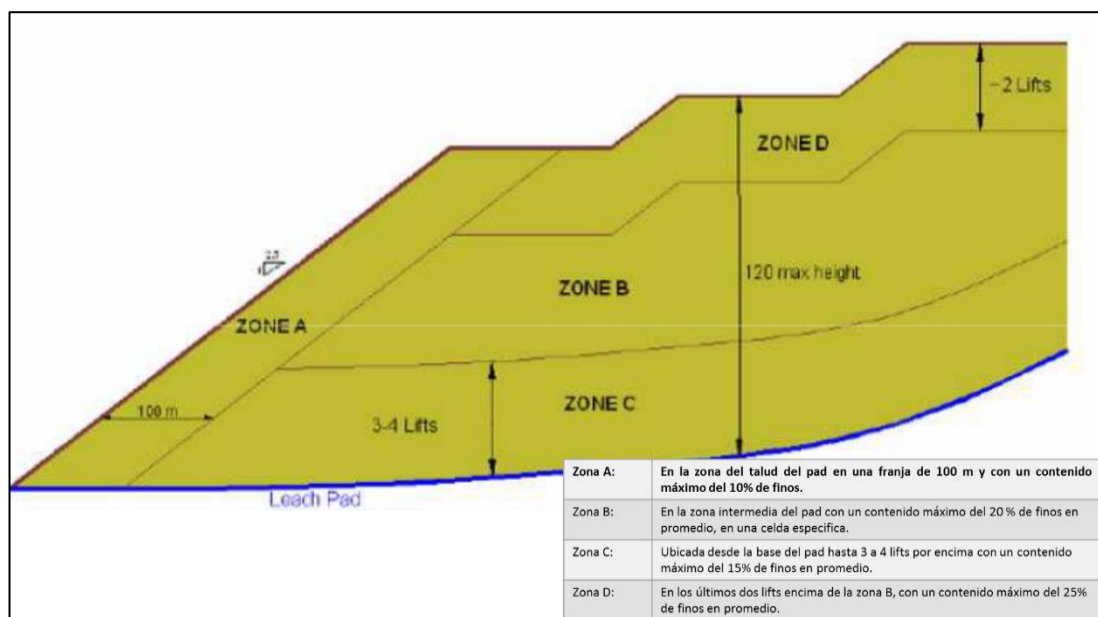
~2 Lifts

ZONE D

2.5
1

120 max height

ZONE B

ZONE A

100 m

3-4 Lifts

ZONE C

Leach Pad

| Zona A: | En la zona del talud del pad en una franja de 100 m y con un contenido máximo del 10% de finos. |
|---|---|
| Zona B: | En la zona intermedia del pad con un contenido máximo del 20 % de finos en promedio, en una celda específica. |
| Zona C: | Ubicada desde la base del pad hasta 3 a 4 lifts por encima con un contenido máximo del 15% de finos en promedio. |
| Zona D: | En los últimos dos lifts encima de la zona B, con un contenido máximo del 25% de finos en promedio. |